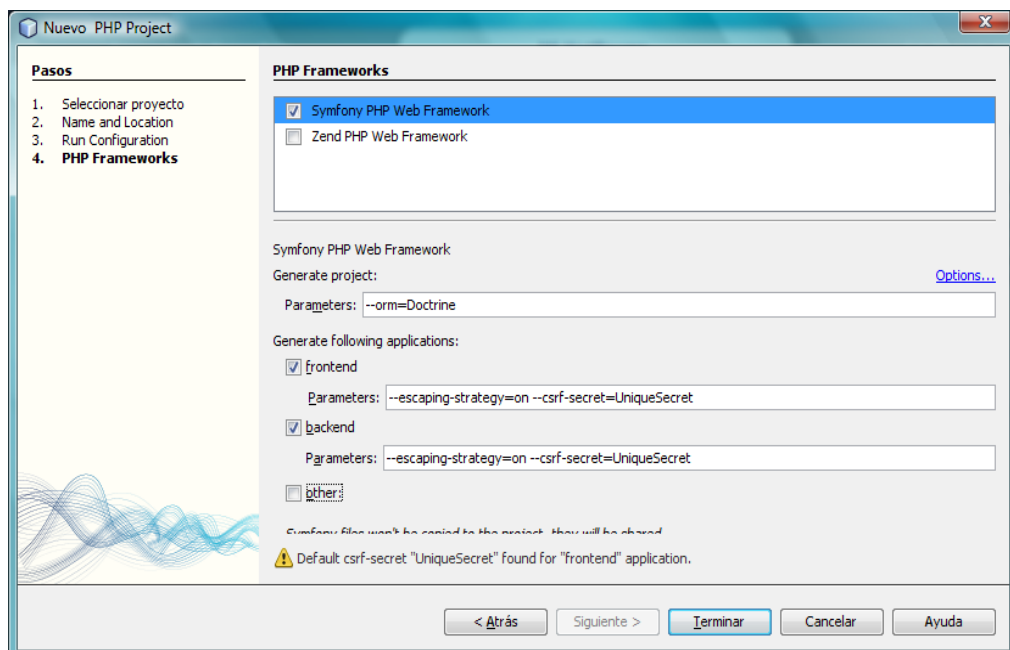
Nuevo PHP Project

Pasos

1. Seleccionar proyecto
2. Name and Location
3. Run Configuration
4. PHP Frameworks

PHP Frameworks

Symfony PHP Web Framework
Zend PHP Web Framework

Symfony PHP Web Framework
Generate project:
Options...
Parameters: --orm=Doctrine

Generate following applications:
frontend
Parameters: --escaping-strategy=on --csrf-secret=UniqueSecret
backend
Parameters: --escaping-strategy=on --csrf-secret=UniqueSecret
other

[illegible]

Default csrf-secret "UniqueSecret" found for "frontend" application.

< Atrás
Siguiente >
Terminar
Cancelar
Ayuda